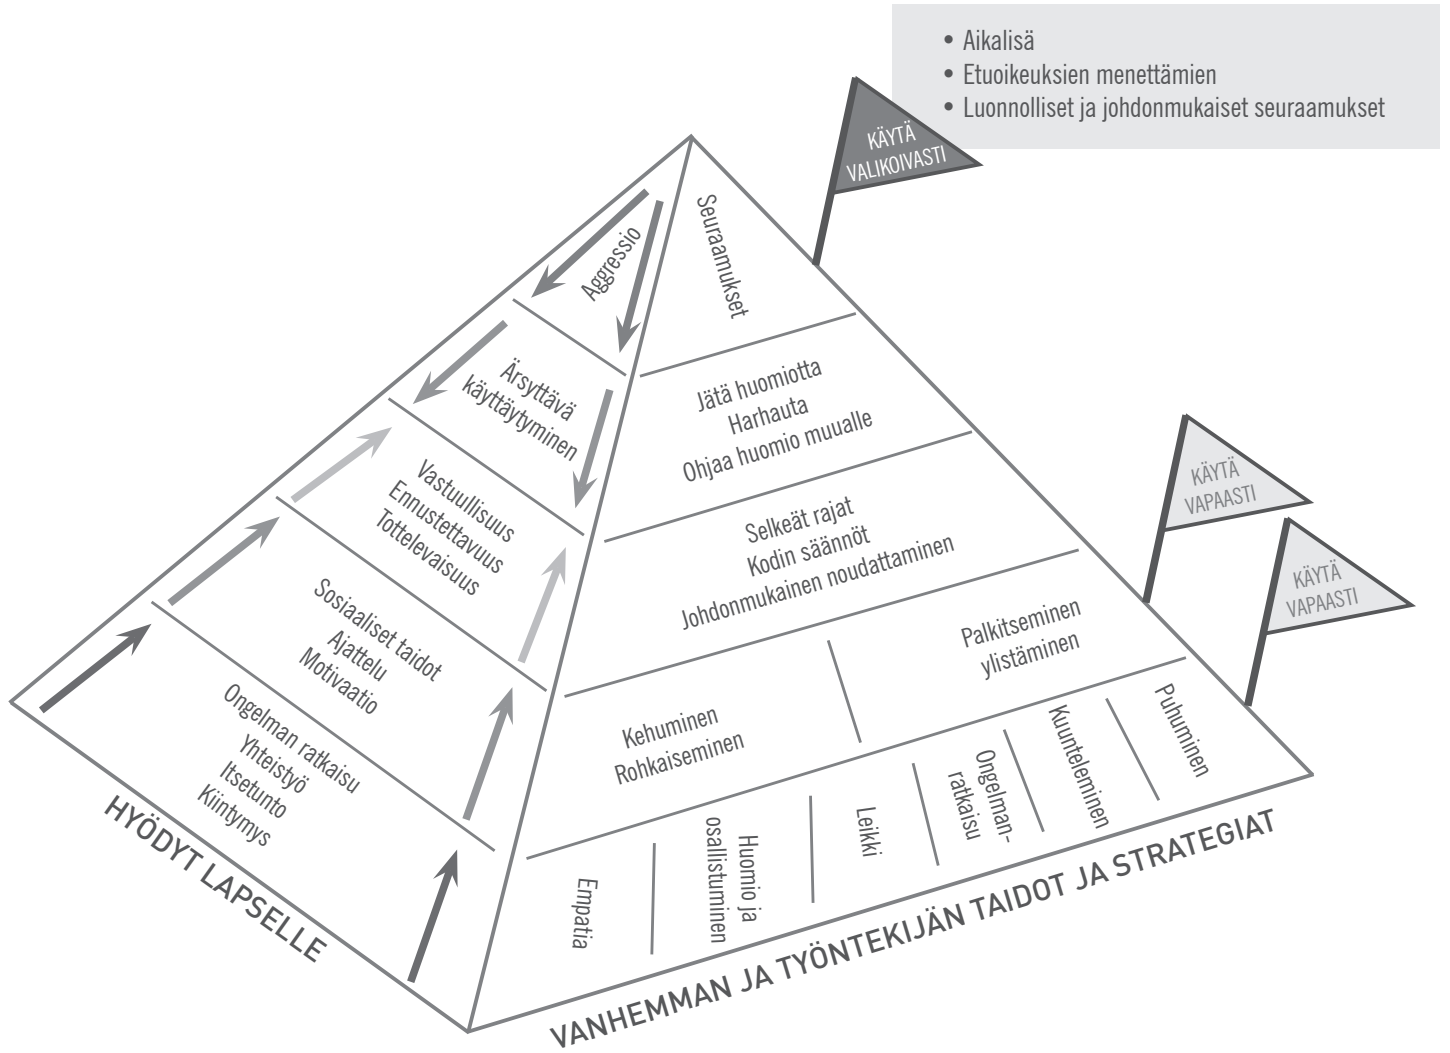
• Aikalisä
• Etuoikeuksien menettämien
• Luonnolliset ja johdonmukaiset seuraamukset

KÄYTÄ VALIKOIVASTI

Aggressio

Ärsyttävä käyttäytyminen

Vastuullisuus
Ennustettavuus
Tottelevaisuus

Sosiaaliset taidot
Ajattelu
Motivaatio

Ongelman ratkaisu
Yhteistyö
Itsetunto
Kiintymys

HYÖDYT LAPSELLE

Seuraamukset

Jätä huomiotta
Harhauta
Ohjaa huomio muualle

KÄYTÄ VAPAASTI

Selkeät rajat
Kodin säännöt
Johdonmukainen noudattaminen

KÄYTÄ VAPAASTI

Kehuminen
Rohkaiseminen

Palkitseminen
ylistäminen

Empatia

Huomio ja osallistuminen

Leikki

Ongelmanratkaisu

Kuunteleminen

Puhuminen

VANHEMMAN JA TYÖNTEKIJÄN TAIDOT JA STRATEGIAT